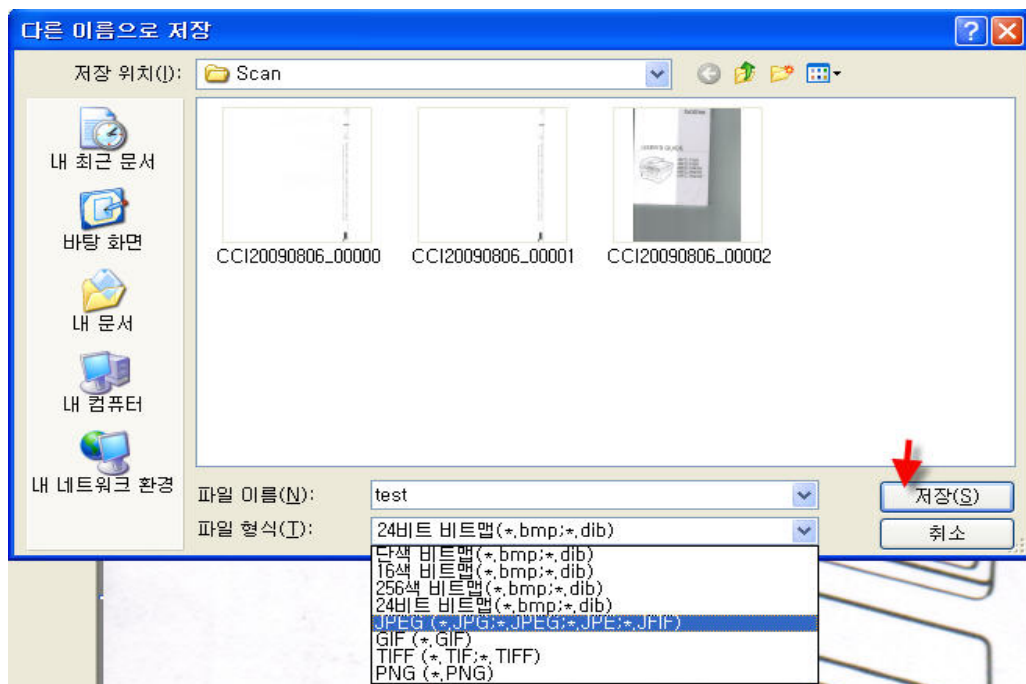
다른 이름으로 저장

저장 위치(I): Scan

내 최근 문서

바탕 화면

내 문서

내 컴퓨터

내 네트워크 환경

CCI20090806_00000

CCI20090806_00001

CCI20090806_00002

파일 이름(N): test

파일 형식(T): 24비트 비트맵(*.bmp;*.dib)

단색 비트맵(*.bmp;*.dib)
16색 비트맵(*.bmp;*.dib)
256색 비트맵(*.bmp;*.dib)
24비트 비트맵(*.bmp;*.dib)
JPEG (*.JPG;*.JPEG;*.JPE;*.JFIF)
GIF (*.GIF)
TIFF (*.TIF;*.TIFF)
PNG (*.PNG)

저장(S)

취소